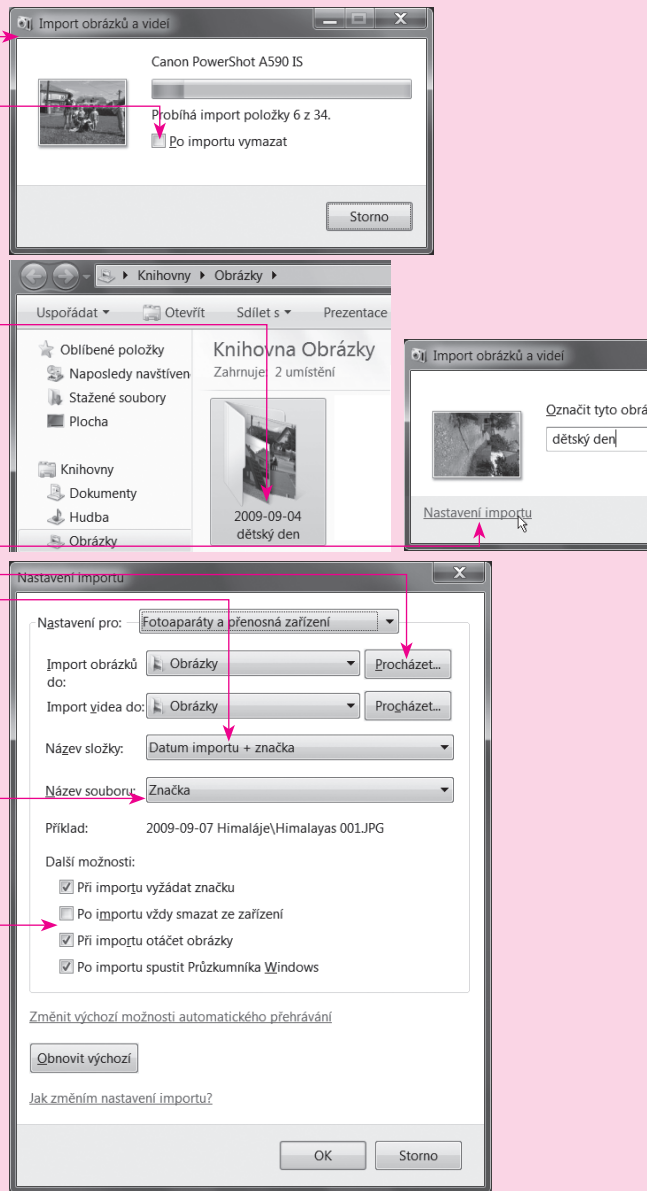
Import obrázků a videí

Canon PowerShot A590 IS

Probíhá import položky 6 z 34.

Po importu vymazat

Storno

Knihovny ▸ Obrázky ▸

Uspořádat ▾ Otevřít Sdílet s ▾ Prezentace

Oblíbené položky
Naposledy navštívené
Stažené soubory
Plocha

Knihovny
Dokumenty
Hudba
Obrázky

Knihovna Obrázky
Zahrnuje: 2 umístění

2009-09-04 dětský den

Import obrázků a videí

Označit tyto obrá

dětský den

Nastavení importu

Nastavení importu

Nastavení pro: Fotoaparáty a přenosná zařízení

Import obrázků do: Obrázky Procházet...

Import videa do: Obrázky Procházet...

Název složky: Datum importu + značka

Název souboru: Značka

Příklad: 2009-09-07 Himaláje\Himalayas 001.JPG

Další možnosti:

Při importu vyžádat značku

Po importu vždy smazat ze zařízení

Při importu otáčet obrázky

Po importu spustit Průzkumníka Windows

Změnit výchozí možnosti automatického přehrávání

Obnovit výchozí

Jak změním nastavení importu?

OK Storno